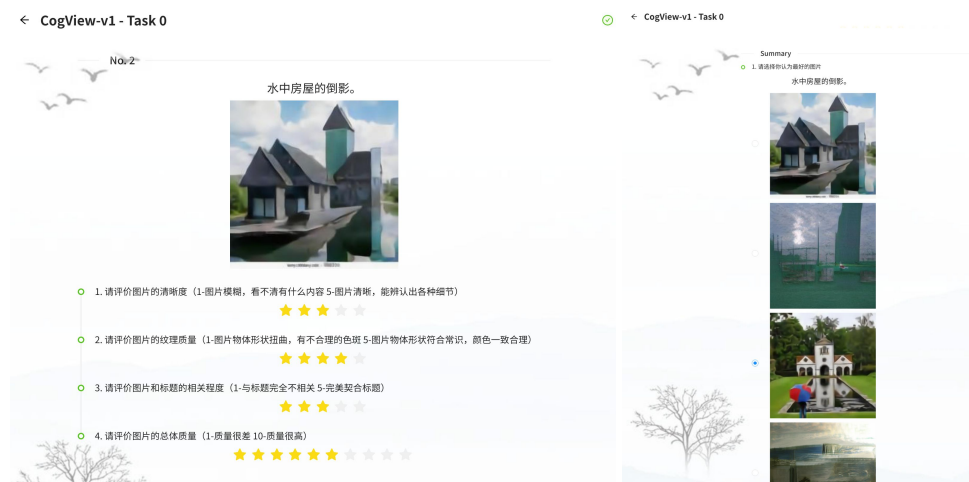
← CogView-v1 - Task 0

No. 2

水中房屋的倒影。

1. 请评价图片的清晰度（1-图片模糊，看不清有什么内容 5-图片清晰，能辨认出各种细节）

2. 请评价图片的纹理质量（1-图片物体形状扭曲，有不合理的色斑 5-图片物体形状符合常识，颜色一致合理）

3. 请评价图片和标题的相关程度（1-与标题完全不相关 5-完美契合标题）

4. 请评价图片的总体质量（1-质量很差 10-质量很高）

← CogView-v1 - Task 0

Summary

1. 请选择你认为最好的图片

水中房屋的倒影。